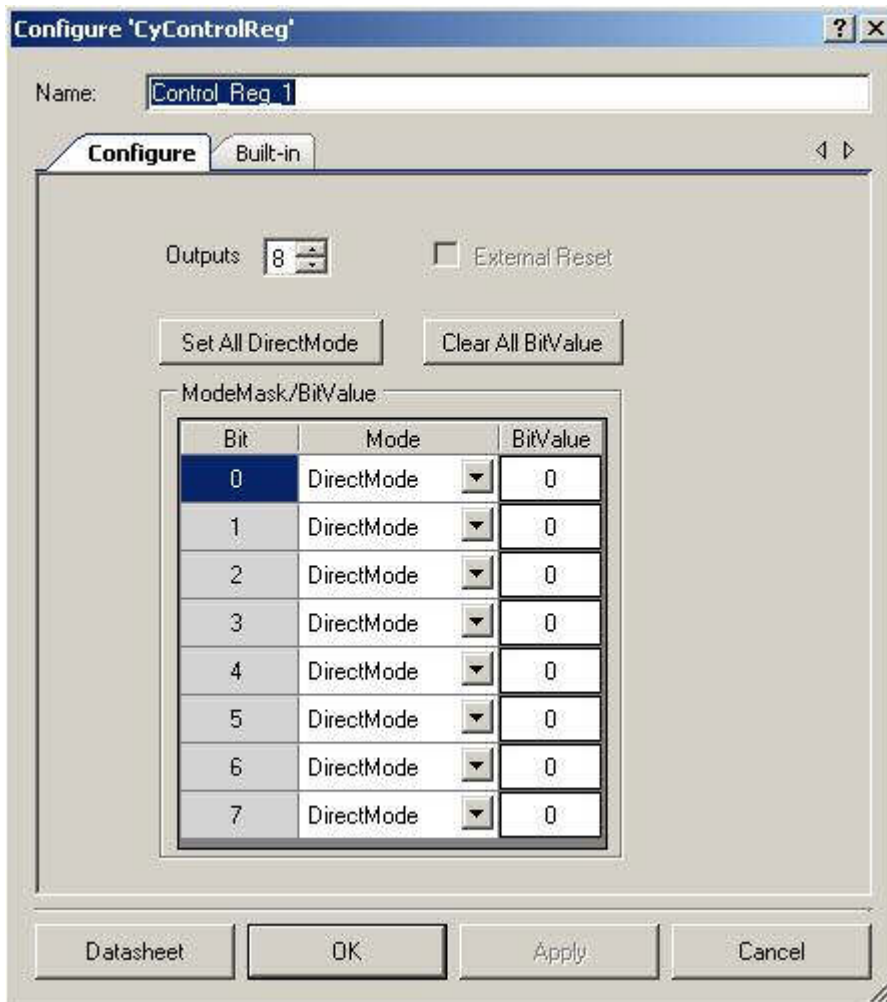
Configure 'CyControlReg'

? X

Name: Control_Reg_1

Configure Built-in

Outputs 8

External Reset

Set All DirectMode

Clear All BitValue

ModeMask/BitValue

| Bit | Mode | BitValue |
|---|---|---|
| 0 | DirectMode | 0 |
| 1 | DirectMode | 0 |
| 2 | DirectMode | 0 |
| 3 | DirectMode | 0 |
| 4 | DirectMode | 0 |
| 5 | DirectMode | 0 |
| 6 | DirectMode | 0 |
| 7 | DirectMode | 0 |

Datasheet OK Apply Cancel